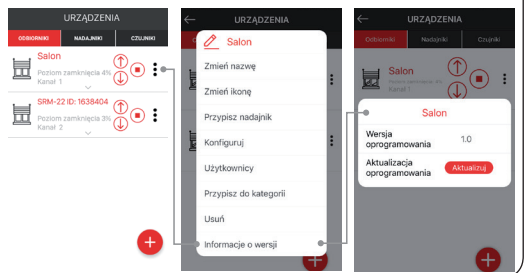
URZĄDZENIA

ODBIORNIKI NADAJNIKI CZUJNIKI

Salon
Poziom zamknięcia 4%
Kanał 1

SRM-22 ID: 1638404
Poziom zamknięcia 3%
Kanał 2

URZĄDZENIA

Salon

Zmień nazwę

Zmień ikonę

Przypisz nadajnik

Konfiguruj

Użytkownicy

Przypisz do kategorii

Usuń

Informacje o wersji

URZĄDZENIA

Odbiorniki Nadajniki Czujniki

Salon
Poziom zamknięcia
Kanał 1

Salon

Wersja oprogramowania 1.0

Aktualizacja oprogramowania Aktualizuj